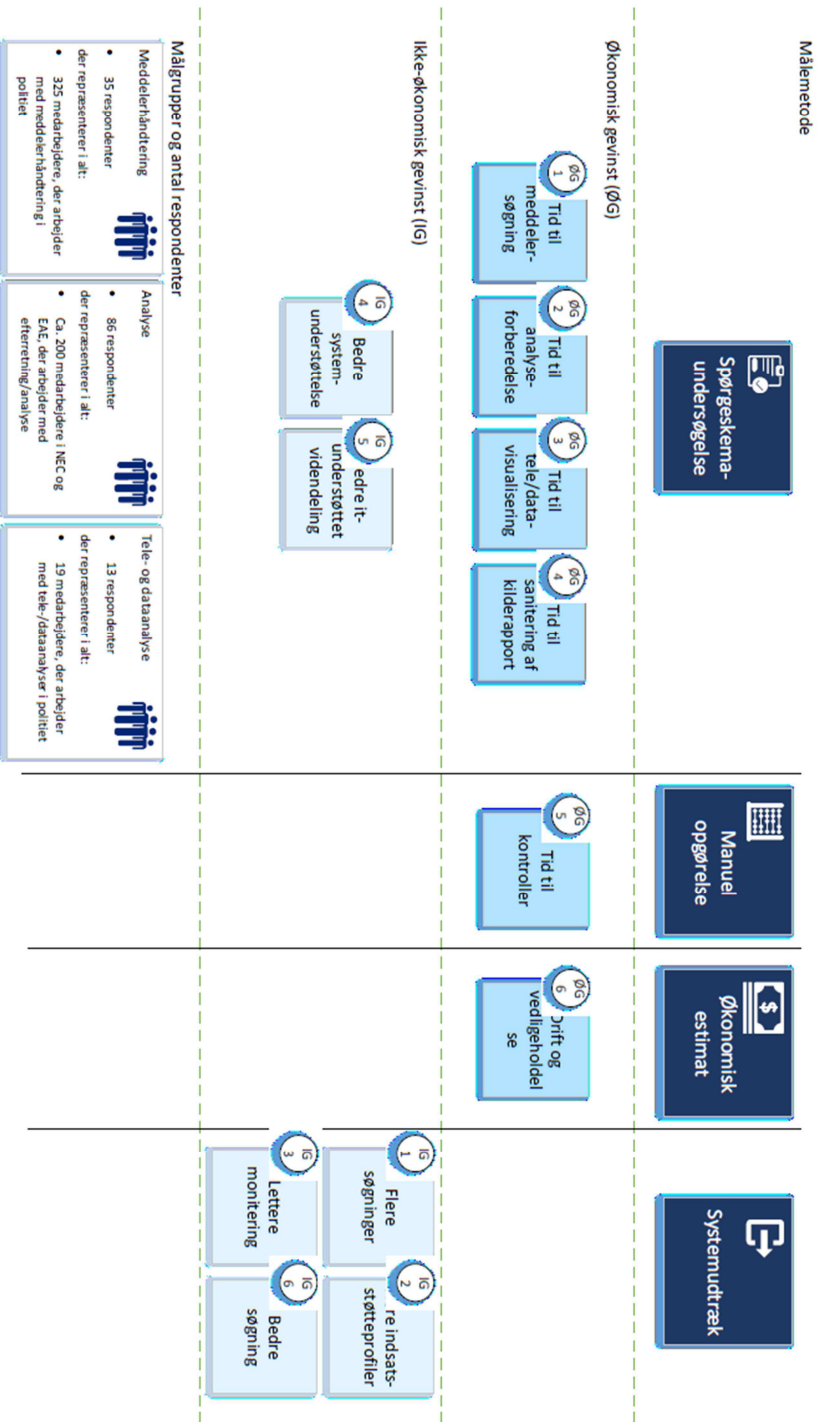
Målemetode

Spørgeskema-undersøgelse

Manuel opgørelse

Økonomisk estimat

Systemudtræk

Økonomisk gevinst (ØG)

ØG 1 Tid til meddeler-søgning

ØG 2 Tid til analyse-forberedelse

ØG 3 Tid til tele/data-visualisering

ØG 4 Tid til sanitering af kilderapport

ØG 5 Tid til kontroller

ØG 6 Drift og vedligeholdelse

Ikke-økonomisk gevinst (IG)

IG 4 Bedre system-understøttelse

IG 5 edre it-understøttet videndeling

IG 1 Flere søgninger

IG 2 re indsats-støtteprofiler

IG 3 Lettere monitering

IG 6 Bedre søgning

Målgrupper og antal respondenter

Meddelerhåndtering
• 35 respondenter
der repræsenterer i alt:
• 325 medarbejdere, der arbejder med meddelerhåndtering i politiet

Analyse
• 86 respondenter
der repræsenterer i alt:
• Ca. 200 medarbejdere i NEC og EAE, der arbejder med efterretning/analyse

Tele- og dataanalyse
• 13 respondenter
der repræsenterer i alt:
• 19 medarbejdere, der arbejder med tele-/dataanalyser i politiet